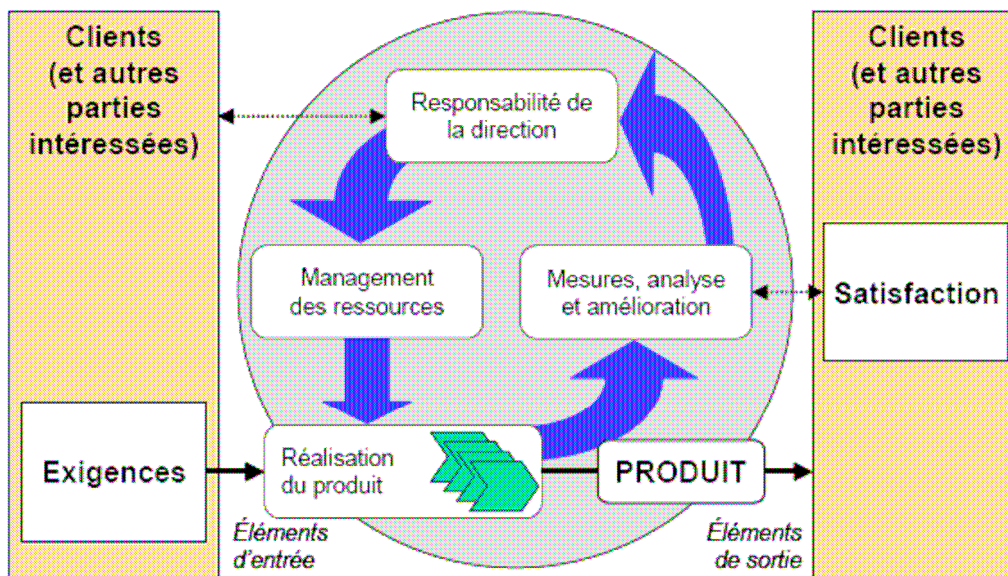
Clients (et autres parties intéressées)

Exigences

Responsabilité de la direction

Management des ressources

Mesures, analyse et amélioration

Réalisation du produit

PRODUIT

Éléments d'entrée

Éléments de sortie

Clients (et autres parties intéressées)

Satisfaction